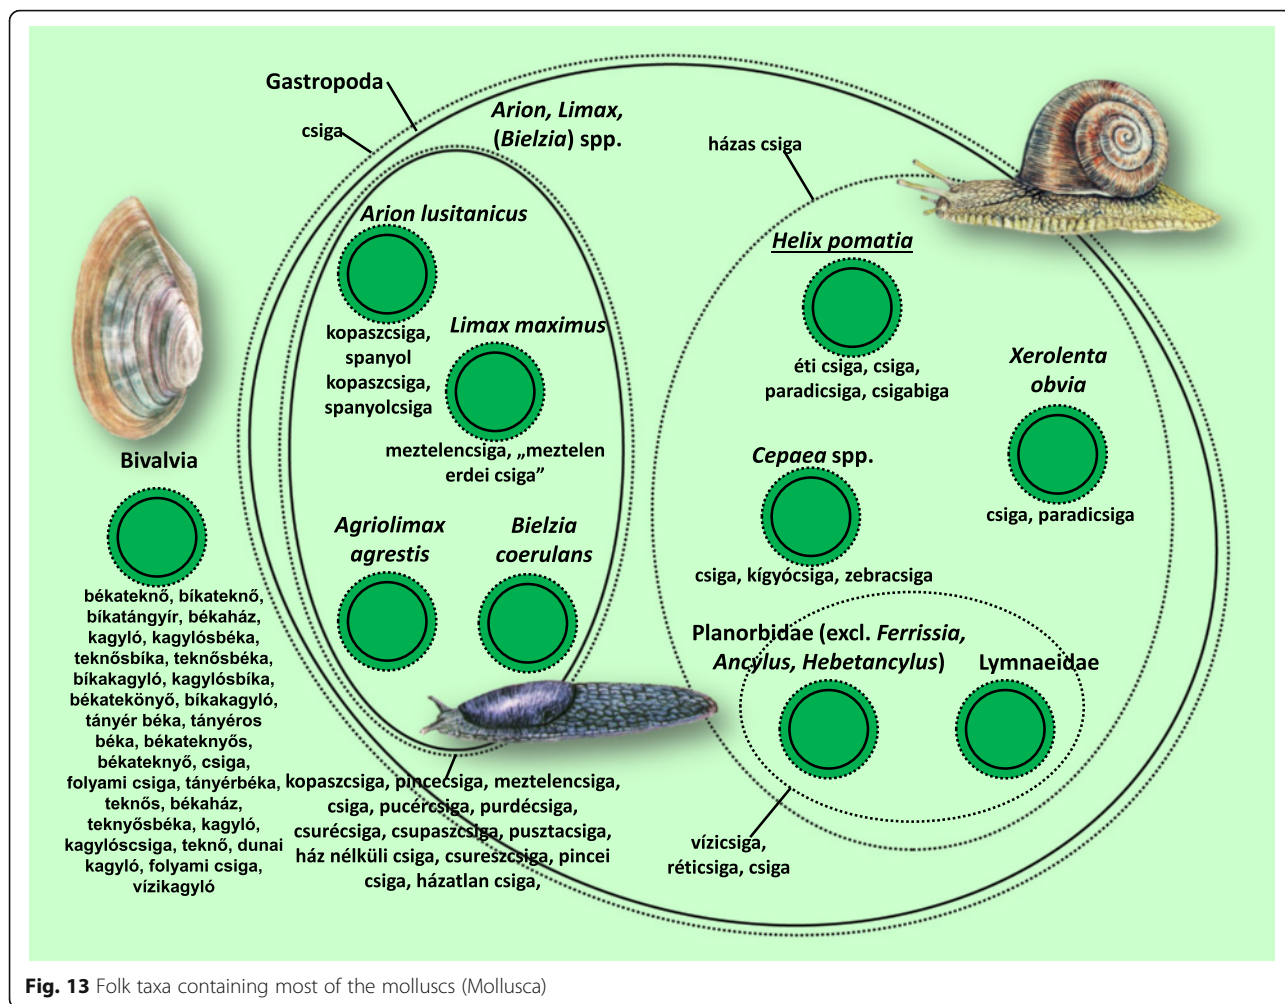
Gastropoda

csiga

*Arion, Limax,* (*Bielzia*) spp.

házas csiga

*Arion lusitanicus*

kopaszcsiga, spanyol kopaszcsiga, spanyolcsiga

*Limax maximus*

meztelencsiga, „meztelen erdei csiga”

*Agriolimax agrestis*

*Bielzia coerulans*

kopaszcsiga, pincecsiga, meztelencsiga, csiga, pucércsiga, purdécsiga, csurécsiga, csupaszcsiga, pusztacsiga, ház nélküli csiga, csureszcsiga, pincei csiga, házatlan csiga,

*Helix pomatia*

éti csiga, csiga, paradicsiga, csigabiga

*Xerolenta obvia*

csiga, paradicsiga

*Cepaea* spp.

csiga, kígyócsiga, zebracsiga

Planorbidae (excl. *Ferrissia, Ancylus, Hebetancylus*)

Lymnaeidae

vízicsiga, réticsiga, csiga

Bivalvia

békateknő, bikateknő, bikatángyír, békaház, kagyló, kagylósbéka, teknősbika, teknősbéka, bikakagyló, kagylósbika, békatekönyő, bikakagyló, tányér béka, tányéros béka, békateknyős, békateknyő, csiga, folyami csiga, tányérbéka, teknős, békaház, teknyősbéka, kagyló, kagylóscsiga, teknő, dunai kagyló, folyami csiga, vízikagyló

**Fig. 13** Folk taxa containing most of the molluscs (Mollusca)